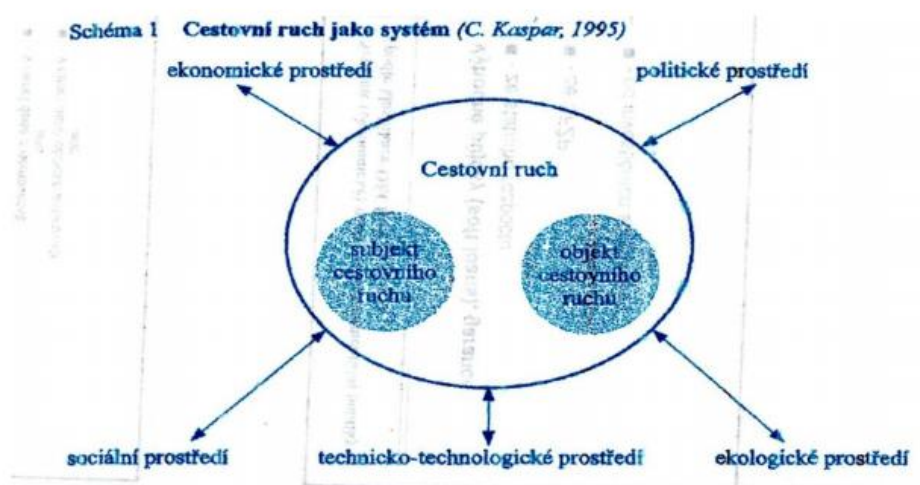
Schéma 1 Cestovní ruch jako systém (C. Kaspar, 1995)

ekonomické prostředí

politické prostředí

Cestovní ruch

subjekt cestovního ruchu

objekt cestovního ruchu

sociální prostředí

technicko-technologické prostředí

ekologické prostředí